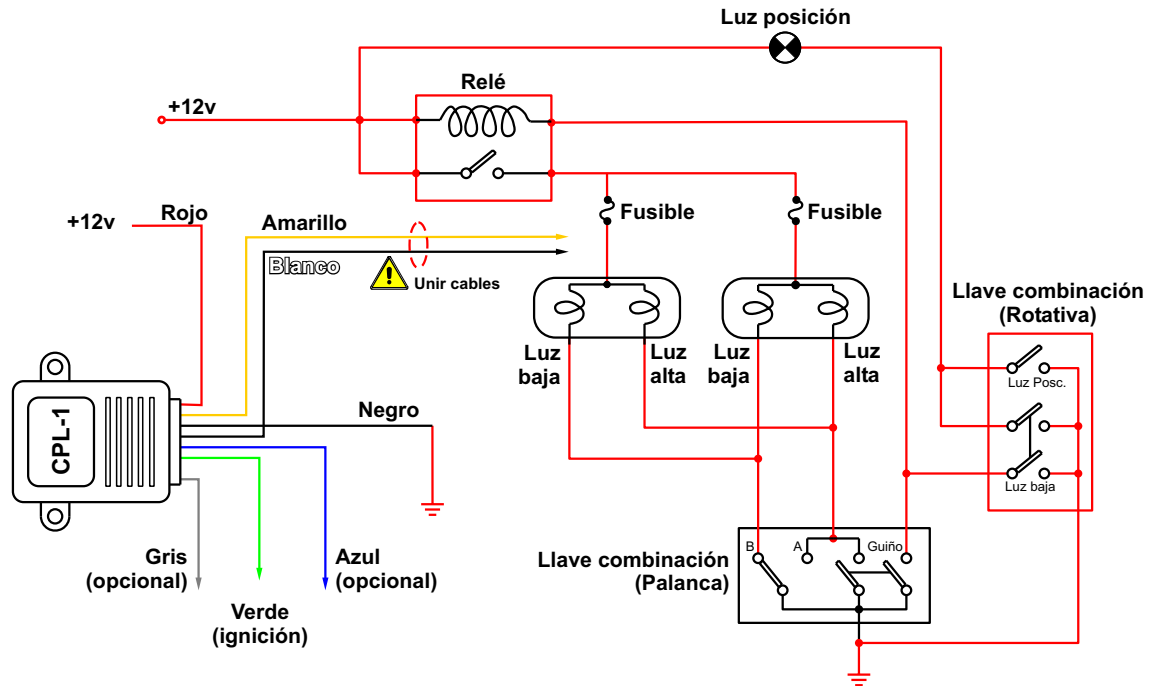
Luz posición

Relé

+12v

+12v

Rojo

Amarillo

Blanco

Unir cables

Fusible

Fusible

Llave combinación
(Rotativa)

Luz baja

Luz alta

Luz baja

Luz alta

Luz Posc.

Luz baja

CPL-1

Negro

Gris
(opcional)

Verde
(ignición)

Azul
(opcional)

Llave combinación
(Palanca)

B

A

Guiño